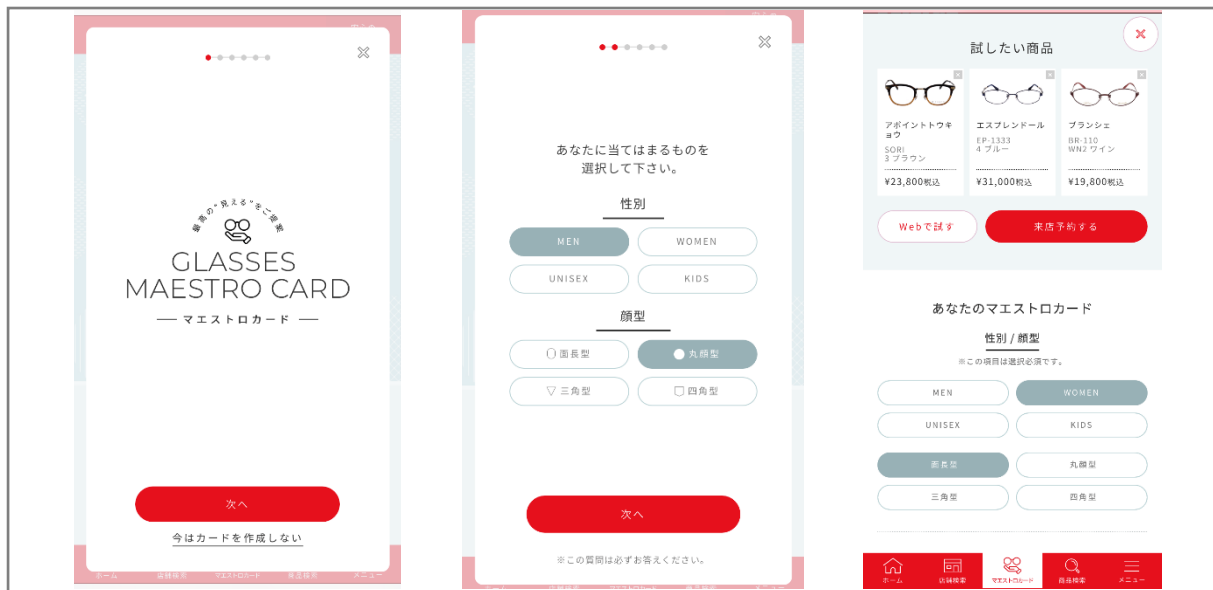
眼鏡の"見える"をご提案

GLASSES MAESTRO CARD

マエストロカード

次へ

今はカードを作成しない

ホーム 店舗検索 マエストロカード 商品検索 メニュー

あなたに当てはまるものを選択して下さい。

性別

MEN

WOMEN

UNISEX

KIDS

顔型

面長型

丸顔型

三角型

四角型

次へ

※この質問は必ずお答えください。

試したい商品

アポイントトウキョウ
SORI
3 ブラウン
¥23,800税込

エスプレンドール
EP-1333
4 ブルー
¥31,000税込

ブランシェ
BR-110
WN2 ワイン
¥19,800税込

Webで試す

来店予約する

あなたのマエストロカード

性別 / 顔型

※この項目は選択必須です。

MEN

WOMEN

UNISEX

KIDS

面長型

丸顔型

三角型

四角型

ホーム 店舗検索 マエストロカード 商品検索 メニュー